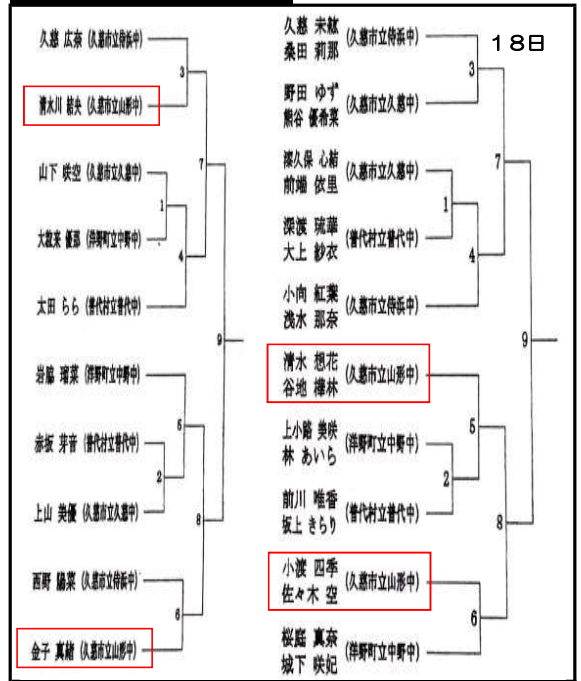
18日

久慈 広奈（久慈市立侍浜中）
清水川 結央（久慈市立山形中）
山下 映空（久慈市立久慈中）
大数来 優那（洋野町立中野中）
太田 らら（普代村立普代中）
岩脇 瑠菜（洋野町立中野中）
赤坂 芽音（普代村立普代中）
上山 美優（久慈市立久慈中）
西野 陽菜（久慈市立侍浜中）
金子 真緒（久慈市立山形中）

3
1
4
7
9
5
2
8
6

久慈 未歓
桑田 莉那（久慈市立侍浜中）
野田 ゆず
熊谷 優希菜（久慈市立久慈中）
深久保 心結
前端 依里（久慈市立久慈中）
深渡 琉華
大上 紗衣（普代村立普代中）
小向 紅葉
浅水 那奈（久慈市立侍浜中）
清水 想花
谷地 樺林（久慈市立山形中）
上小路 美咲
林 あいら（洋野町立中野中）
前川 唯香
坂上 きらり（普代村立普代中）
小渡 四季
佐々木 空（久慈市立山形中）
桜庭 真奈
城下 咲妃（洋野町立中野中）

3
1
4
7
9
5
2
8
6